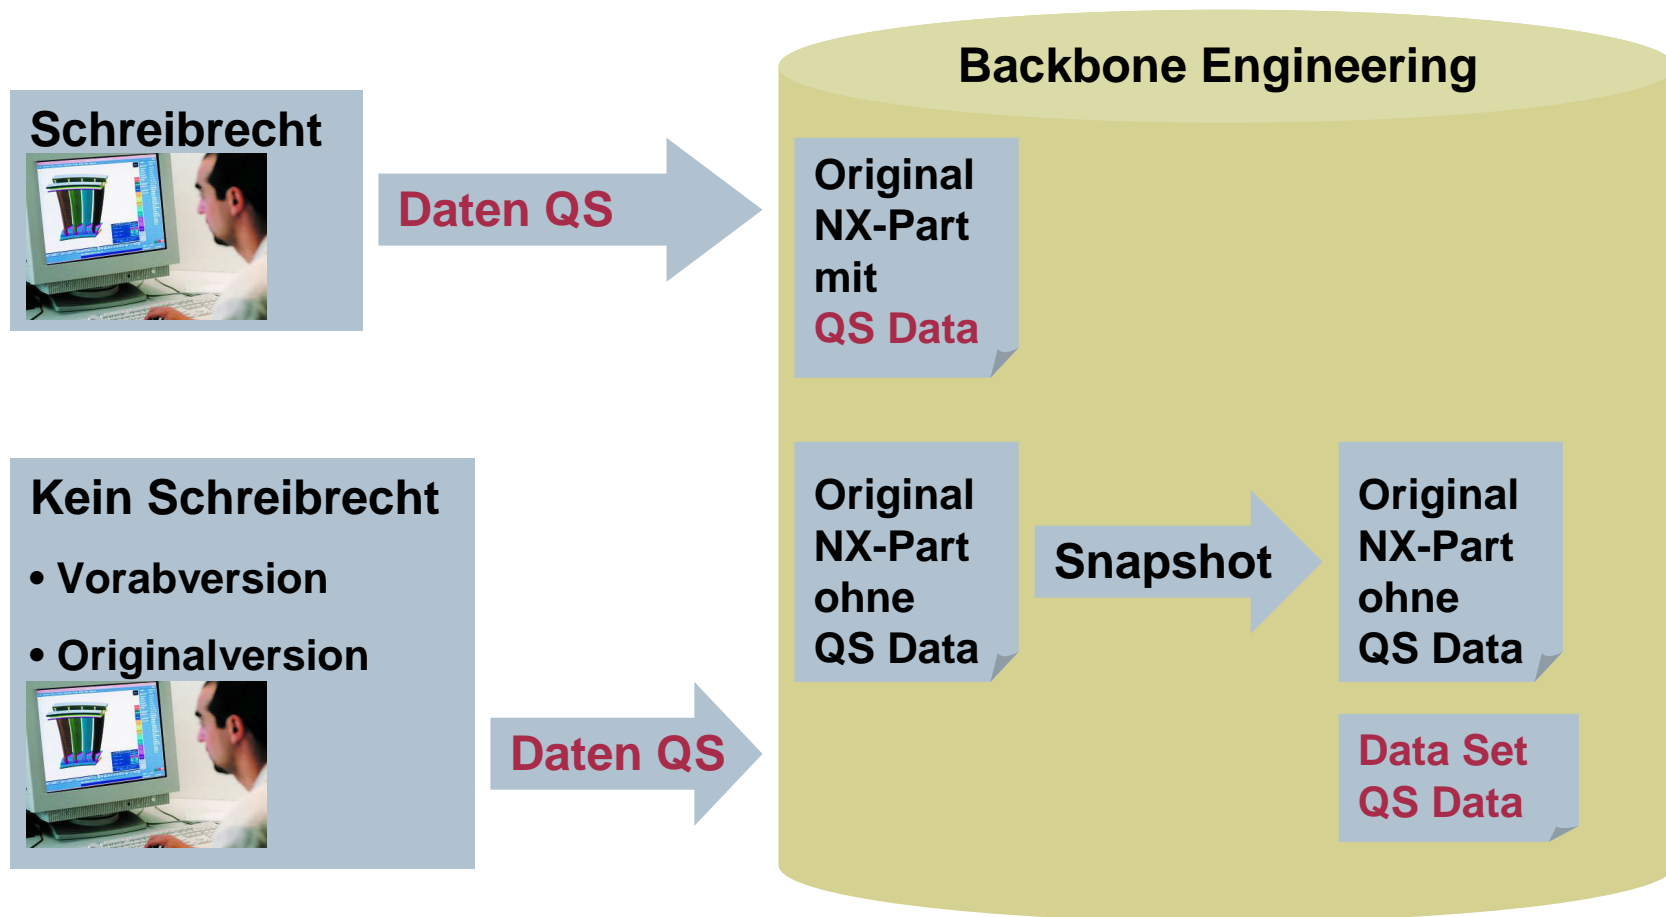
Backbone Engineering

Schreibrecht

Daten QS

Original NX-Part mit QS Data

Kein Schreibrecht

• Vorabversion

• Originalversion

Original NX-Part ohne QS Data

Snapshot

Original NX-Part ohne QS Data

Daten QS

Data Set QS Data